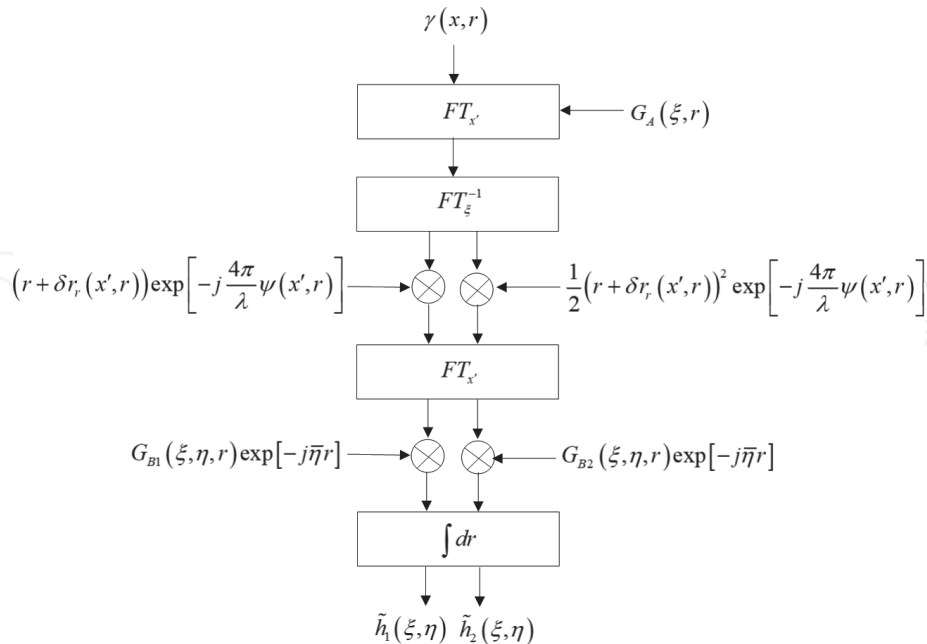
$\gamma(x,r)$

$FT_{x'}$

$G_A(\xi,r)$

$FT_{\xi}^{-1}$

$(r+\delta r_r(x',r))\exp\left[-j\frac{4\pi}{\lambda}\psi(x',r)\right]$

$\frac{1}{2}(r+\delta r_r(x',r))^2\exp\left[-j\frac{4\pi}{\lambda}\psi(x',r)\right]$

$FT_{x'}$

$G_{B1}(\xi,\eta,r)\exp[-j\overline{\eta}r]$

$G_{B2}(\xi,\eta,r)\exp[-j\overline{\eta}r]$

$\int dr$

$\tilde{h}_1(\xi,\eta)$ $\tilde{h}_2(\xi,\eta)$